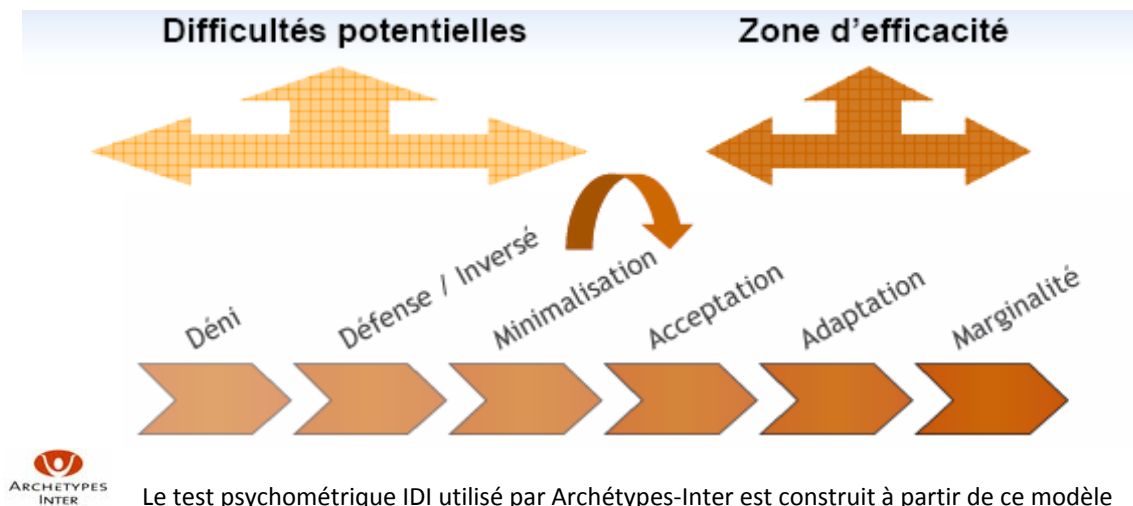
Difficultés potentielles

Zone d'efficacité

Déni

Défense / Inversé

Minimalisation

Acceptation

Adaptation

Marginalité

ARCHETYPES INTER

Le test psychométrique IDI utilisé par Archétypes-Inter est construit à partir de ce modèle